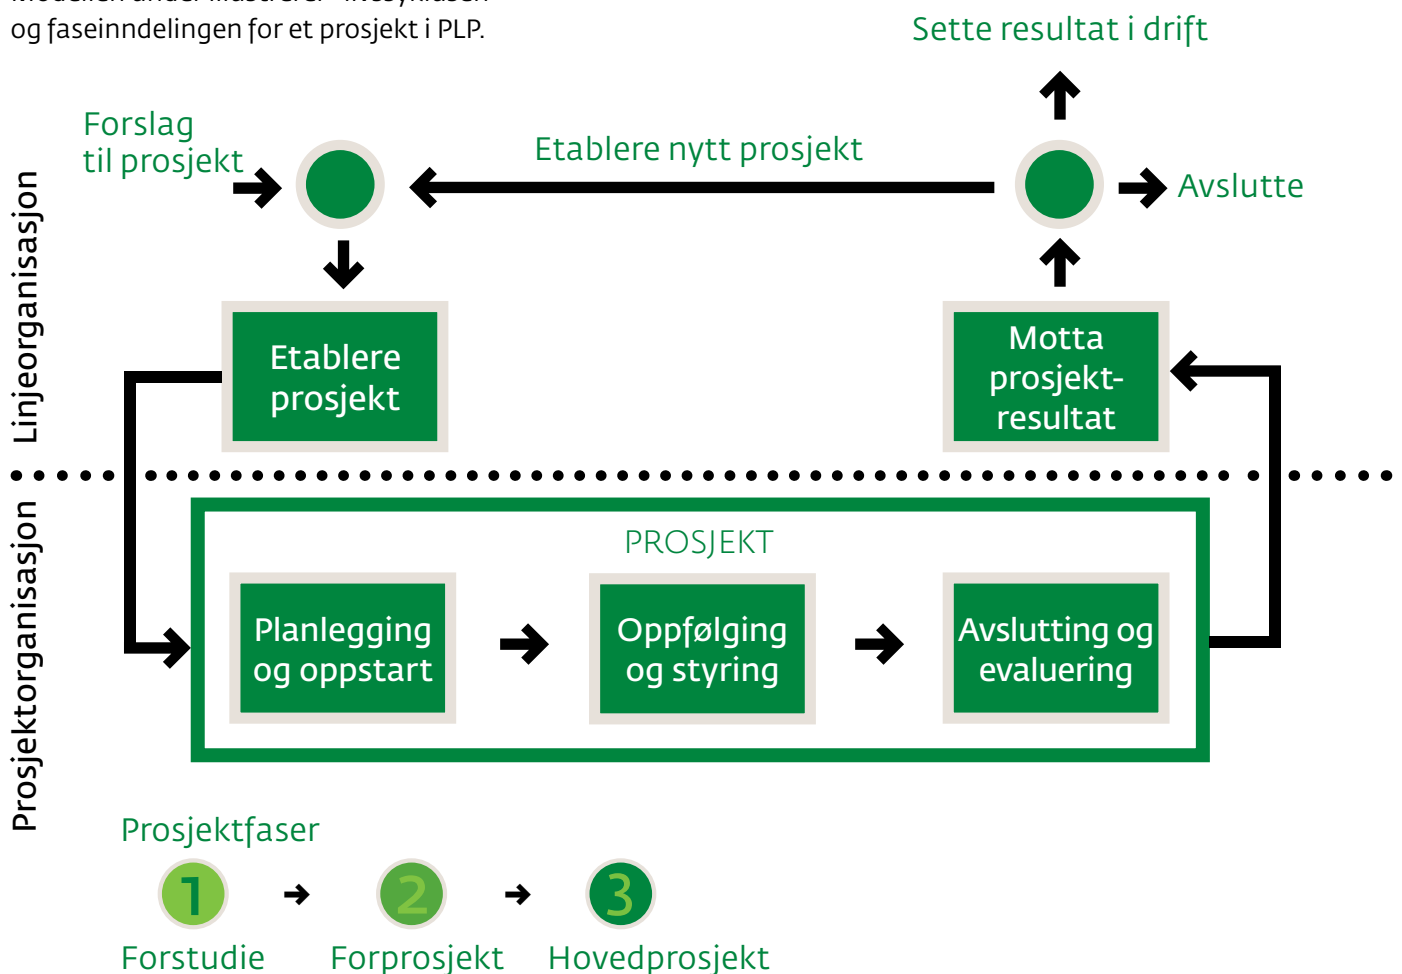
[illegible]
og faseinndelingen for et prosjekt i PLP.

Sette resultat i drift

Forslag til prosjekt

Etablere nytt prosjekt

Avslutte

Linjeorganisasjon

Etablere prosjekt

Motta prosjekt-resultat

Prosjektorganisasjon

PROSJEKT

Planlegging og oppstart

Oppfølging og styring

Avslutting og evaluering

Prosjektfaser

1
Forstudie

2
Forprosjekt

3
Hovedprosjekt